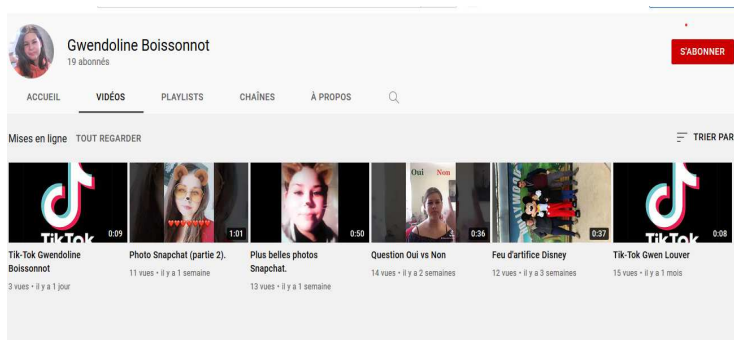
Gwendoline Boissonnot
19 abonnés

S'ABONNER

ACCUEIL VIDÉOS PLAYLISTS CHAÎNES À PROPOS

Mises en ligne TOUT REGARDER

TRIER PAR

TikTok 0:09
Tik-Tok Gwendoline Boissonnot
3 vues • il y a 1 jour

1:01
Photo Snapchat (partie 2).
11 vues • il y a 1 semaine

0:50
Plus belles photos Snapchat.
13 vues • il y a 1 semaine

Oui Non 0:36
Question Oui vs Non
14 vues • il y a 2 semaines

0:37
Feu d'artifice Disney
12 vues • il y a 3 semaines

TikTok 0:08
Tik-Tok Gwen Louver
15 vues • il y a 1 mois